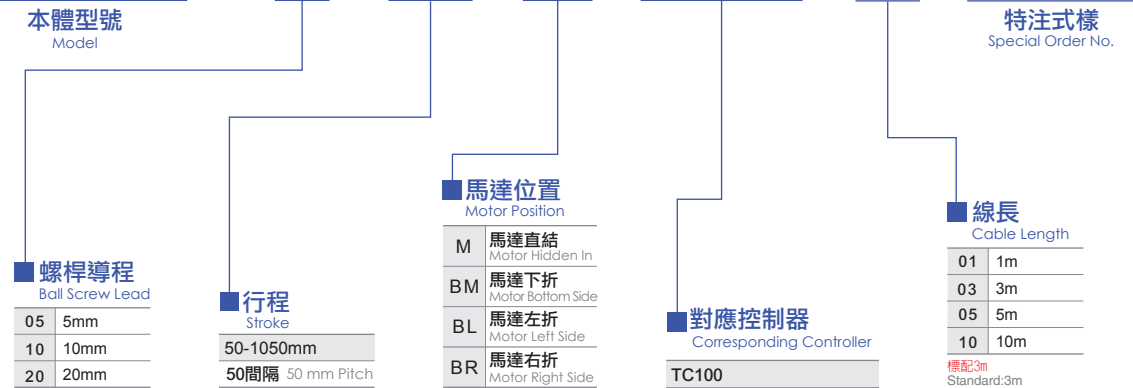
本體型號
Model

特注式樣
Special Order No.

螺桿導程
Ball Screw Lead

| 05 | 5mm |
|---|---|
| 10 | 10mm |
| 20 | 20mm |

行程
Stroke

50-1050mm
50間隔 50 mm Pitch

馬達位置
Motor Position

| M | 馬達直結 Motor Hidden In |
|---|---|
| BM | 馬達下折 Motor Bottom Side |
| BL | 馬達左折 Motor Left Side |
| BR | 馬達右折 Motor Right Side |

對應控制器
Corresponding Controller

TC100

線長
Cable Length

| 01 | 1m |
|---|---|
| 03 | 3m |
| 05 | 5m |
| 10 | 10m |

標配3m
Standard:3m